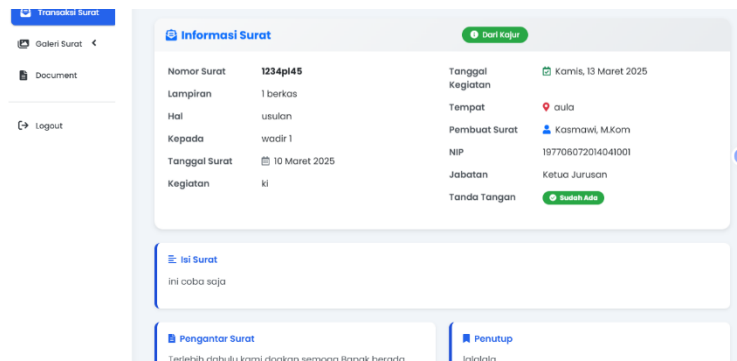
Transaksi Surat

Galeri Surat

Document

Logout

Informasi Surat

Dari Kajur

Nomor Surat 1234pl45

Lampiran 1 berkas

Hal usulan

Kepada wadir 1

Tanggal Surat 10 Maret 2025

Kegiatan ki

Tanggal Kegiatan Kamis, 13 Maret 2025

Tempat aula

Pembuat Surat Kasmawi, M.Kom

NIP 197706072014041001

Jabatan Ketua Jurusan

Tanda Tangan Sudah Ada

Isi Surat

ini coba saja

Pengantar Surat

Terlebih dahulu kami doakan semoga Bapak berada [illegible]

Penutup

lalalala